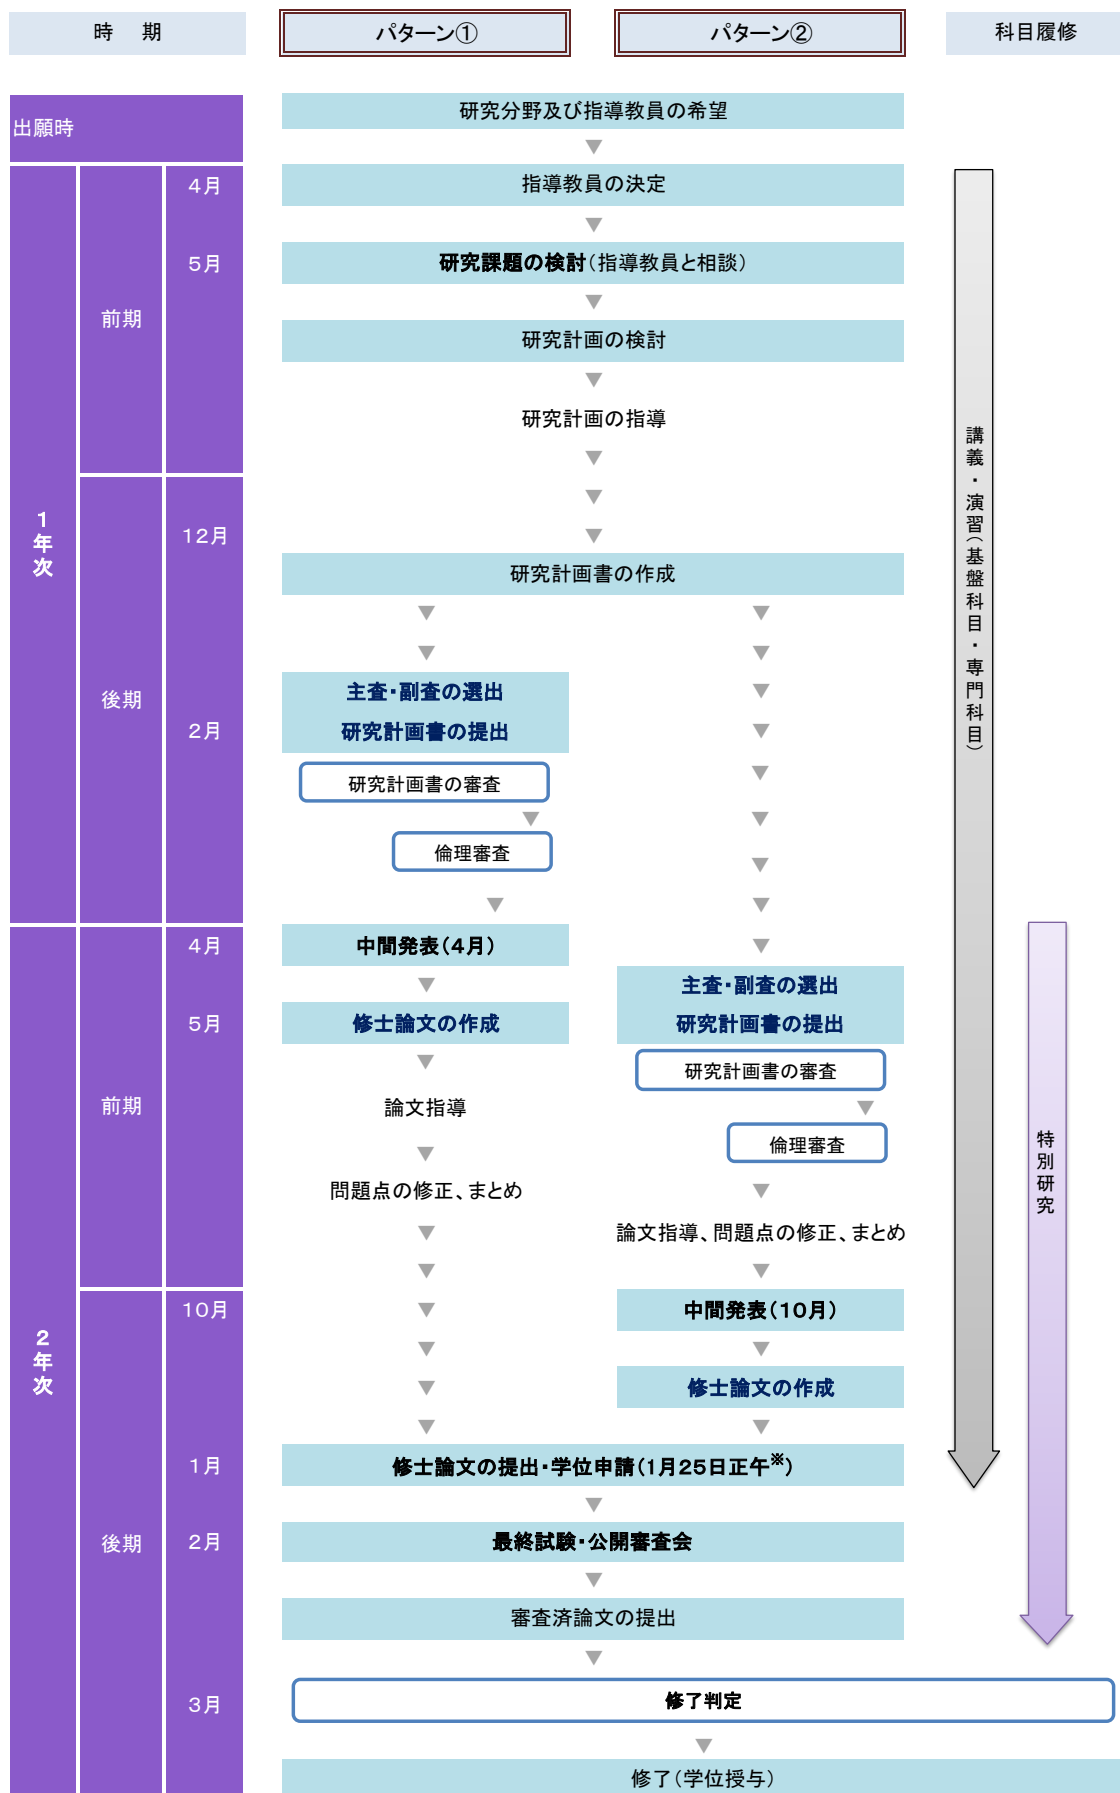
時　期

パターン①

パターン②

科目履修

出願時

1年次

前期

4月

5月

後期

12月

2月

2年次

前期

4月

5月

後期

10月

1月

2月

3月

研究分野及び指導教員の希望

指導教員の決定

研究課題の検討（指導教員と相談）

研究計画の検討

研究計画の指導

研究計画書の作成

主査･副査の選出
研究計画書の提出

研究計画書の審査

倫理審査

中間発表（4月）

修士論文の作成

論文指導

問題点の修正、まとめ

主査･副査の選出
研究計画書の提出

研究計画書の審査

倫理審査

論文指導、問題点の修正、まとめ

中間発表（10月）

修士論文の作成

修士論文の提出･学位申請（1月25日正午$^{※}$）

最終試験･公開審査会

審査済論文の提出

修了判定

修了（学位授与）

講義・演習（基盤科目・専門科目）

特別研究